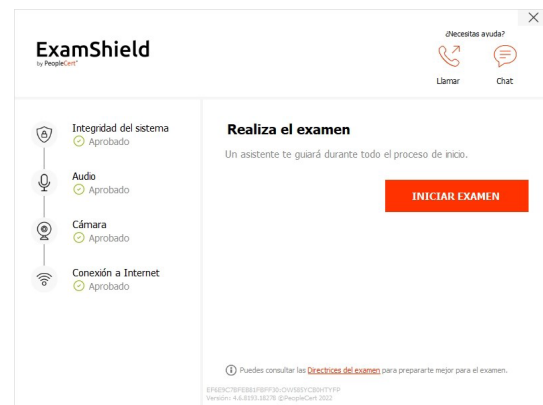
ExamShield
by PeopleCert

¿Necesitas ayuda?
Llamar
Chat

Integridad del sistema
Aprobado

Audio
Aprobado

Cámara
Aprobado

Conexión a Internet
Aprobado

Realiza el examen

Un asistente te guiará durante todo el proceso de inicio.

INICIAR EXAMEN

Puedes consultar las Directrices del examen para prepararte mejor para el examen.

EP6E9C7BFE881FBFF30:OW585YCB0HTYFP
Versión: 4.6.8153.18278 ©PeopleCert 2022